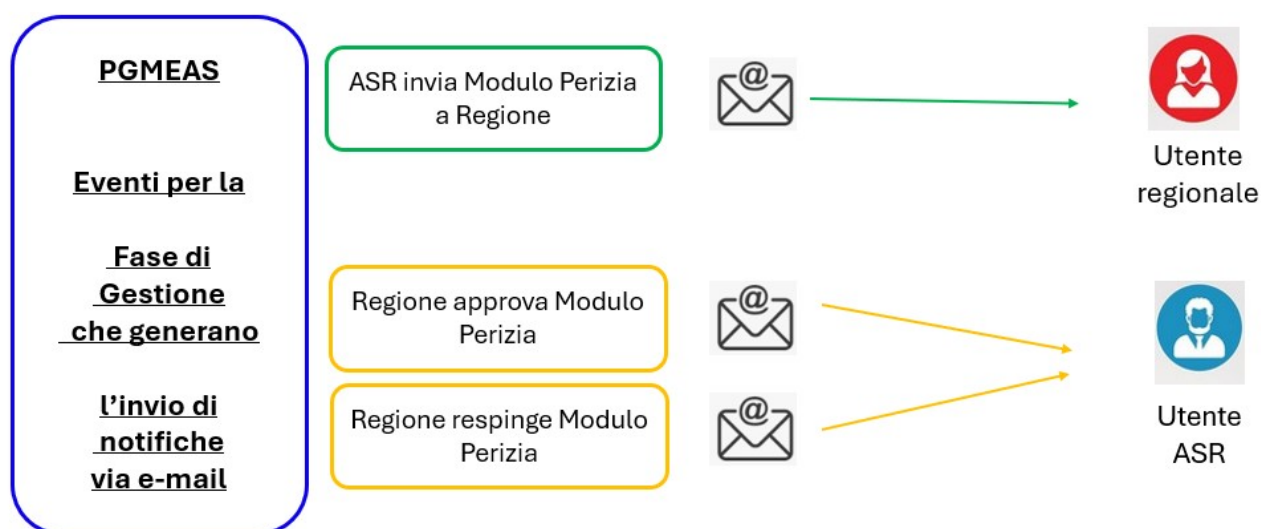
PGMEAS

Eventi per la

Fase di Gestione che generano

l’invio di notifiche via e-mail

ASR invia Modulo Perizia a Regione

Utente regionale

Regione approva Modulo Perizia

Regione respinge Modulo Perizia

Utente ASR